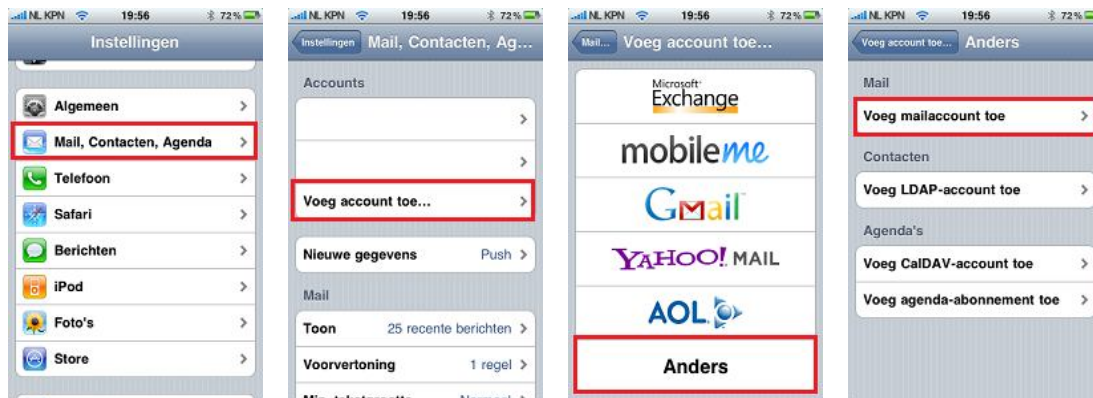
NL KPN 19:56 72%
Instellingen
Algemeen
Mail, Contacten, Agenda
Telefoon
Safari
Berichten
iPod
Foto's
Store

NL KPN 19:56 72%
Instellingen
Mail, Contacten, Ag...
Accounts
Voeg account toe...
Nieuwe gegevens Push
Mail
Toon 25 recente berichten
Voorvertoning 1 regel
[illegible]

NL KPN 19:56 72%
Mail...
Voeg account toe...
Microsoft Exchange
mobileme
Gmail
YAHOO! MAIL
AOL
Anders

NL KPN 19:56 72%
Voeg account toe...
Anders
Mail
Voeg mailaccount toe
Contacten
Voeg LDAP-account toe
Agenda's
Voeg CalDAV-account toe
Voeg agenda-abonnement toe